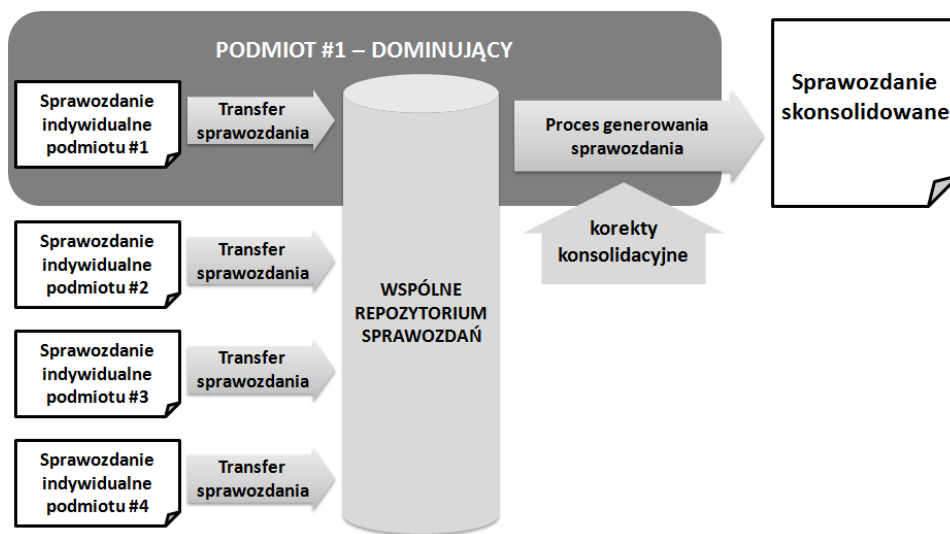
PODMIOT #1 – DOMINUJĄCY

Sprawozdanie indywidualne podmiotu #1

Transfer sprawozdania

Proces generowania sprawozdania

Sprawozdanie skonsolidowane

korekty konsolidacyjne

Sprawozdanie indywidualne podmiotu #2

Transfer sprawozdania

WSPÓLNE REPOZYTORIUM SPRAWOZDAŃ

Sprawozdanie indywidualne podmiotu #3

Transfer sprawozdania

Sprawozdanie indywidualne podmiotu #4

Transfer sprawozdania